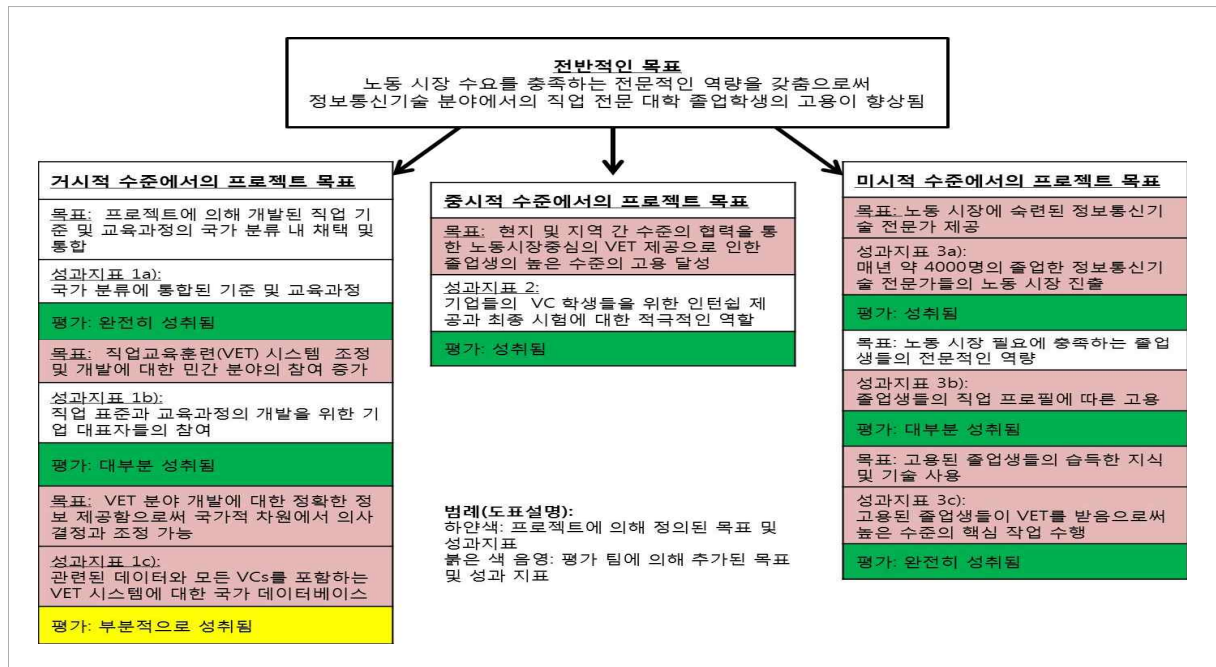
전반적인 목표
노동 시장 수요를 충족하는 전문적인 역량을 갖춤으로써 정보통신기술 분야에서의 직업 전문 대학 졸업학생의 고용이 향상됨

거시적 수준에서의 프로젝트 목표

목표: 프로젝트에 의해 개발된 직업 기준 및 교육과정의 국가 분류 내 채택 및 통합

성과지표 1a):
국가 분류에 통합된 기준 및 교육과정

평가: 완전히 성취됨

목표: 직업교육훈련(VET) 시스템 조정 및 개발에 대한 민간 분야의 참여 증가

성과지표 1b):
직업 표준과 교육과정의 개발을 위한 기업 대표자들의 참여

평가: 대부분 성취됨

목표: VET 분야 개발에 대한 정확한 정보 제공함으로써 국가적 차원에서 의사결정과 조정 가능

성과지표 1c):
관련된 데이터와 모든 VCs를 포함하는 VET 시스템에 대한 국가 데이터베이스

평가: 부분적으로 성취됨

중시적 수준에서의 프로젝트 목표

목표: 현지 및 지역 간 수준의 협력을 통한 노동시장중심의 VET 제공으로 인한 졸업생의 높은 수준의 고용 달성

성과지표 2:
기업들의 VC 학생들을 위한 인턴쉽 제공과 최종 시험에 대한 적극적인 역할

평가: 성취됨

범례(도표설명):
하얀색: 프로젝트에 의해 정의된 목표 및 성과지표
붉은 색 음영: 평가 팀에 의해 추가된 목표 및 성과 지표

미시적 수준에서의 프로젝트 목표

목표: 노동 시장에 숙련된 정보통신기술 전문가 제공

성과지표 3a):
매년 약 4000명의 졸업한 정보통신기술 전문가들의 노동 시장 진출

평가: 성취됨

목표: 노동 시장 필요에 충족하는 졸업생들의 전문적인 역량

성과지표 3b):
졸업생들의 직업 프로필에 따른 고용

평가: 대부분 성취됨

목표: 고용된 졸업생들의 습득한 지식 및 기술 사용

성과지표 3c):
고용된 졸업생들이 VET를 받음으로써 높은 수준의 핵심 작업 수행

평가: 완전히 성취됨